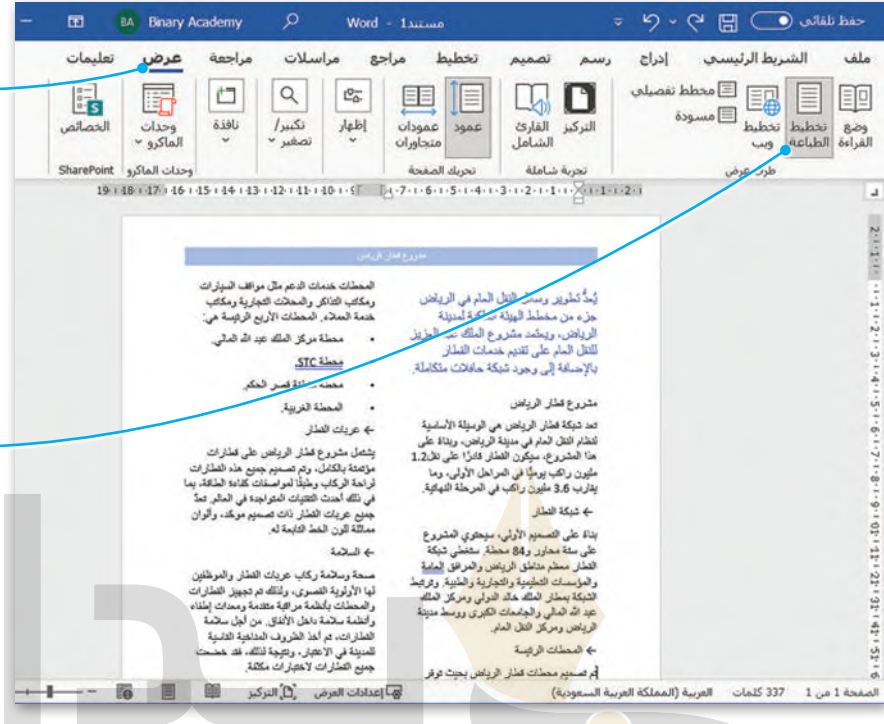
حفظ تلقائي
مستند1 - Word
Binary Academy
BA

ملف الشريط الرئيسي إدراج رسم تصميم تخطيط مراجع مراسلات مراجعة عرض تعليمات

وضع القراءة
تخطيط الطباعة
تخطيط ويب
مخطط تفصيلي
مسودة
طرق عرض
التركيز
القارئ الشامل
تجربة شاملة
عمود
عمودان متجاوران
تحريك الصفحة
إظهار
تكبير/تصغير
نافذة
وحدات الماكرو
وحدات الماكرو
الخصائص
SharePoint

مشروع قطار الرياض

يُعدُّ تطوير وسائل النقل العام في الرياض جزء من مخطط الهيئة الملكية لمدينة الرياض، ويعتمد مشروع الملك عبد العزيز للنقل العام على تقديم خدمات القطار بالإضافة إلى وجود شبكة حافلات متكاملة.

مشروع قطار الرياض

تعد شبكة قطار الرياض هي الوسيلة الأساسية لنظام النقل العام في مدينة الرياض، وبناءً على هذا المشروع، سيكون القطار قادرًا على نقل 1.2 مليون راكب يوميًا في المراحل الأولى، وما يقارب 3.6 مليون راكب في المرحلة النهائية.

شبكة القطار

بناءً على التصميم الأولي، سيحتوي المشروع على ستة محاور و84 محطة. ستغطي شبكة القطار معظم مناطق الرياض والمرافق العامة والمؤسسات التعليمية والتجارية والطبية. وترتبط الشبكة بمطار الملك خالد الدولي ومركز الملك عبد الله المالي والجامعات الكبرى ووسط مدينة الرياض ومركز النقل العام.

المحطات الرئيسة

تم تصميم محطات قطار الرياض بحيث توفر

المحطات خدمات الدعم مثل مواقف السيارات ومكاتب التذاكر والمحلات التجارية ومكاتب خدمة العملاء. المحطات الأربع الرئيسة هي:

• محطة مركز الملك عبد الله المالي.
• محطة STC
• محطة منطقة قصر الحكم.
• المحطة الغربية.

عربات القطار

يشتمل مشروع قطار الرياض على قطارات مؤتمتة بالكامل، وتم تصميم جميع هذه القطارات لراحة الركاب وطبقًا لمواصفات كفاءة الطاقة، بما في ذلك أحدث التقنيات المتواجدة في العالم. تعدّ جميع عربات القطار ذات تصميم موحّد، وألوان مماثلة للون الخط التابعة له.

السلامة

صحة وسلامة ركاب عربات القطار والموظفين لها الأولوية القصوى، ولذلك تم تجهيز القطارات والمحطات بأنظمة مراقبة متقدمة ومعدات إطفاء وأنظمة سلامة داخل الأنفاق. من أجل سلامة القطارات، تم أخذ الظروف المناخية القاسية للمدينة في الاعتبار، ونتيجة لذلك، فقد خضعت جميع القطارات لاختبارات مكثفة.

الصفحة 1 من 1   337 كلمات   العربية (المملكة العربية السعودية)   إعدادات العرض   التركيز